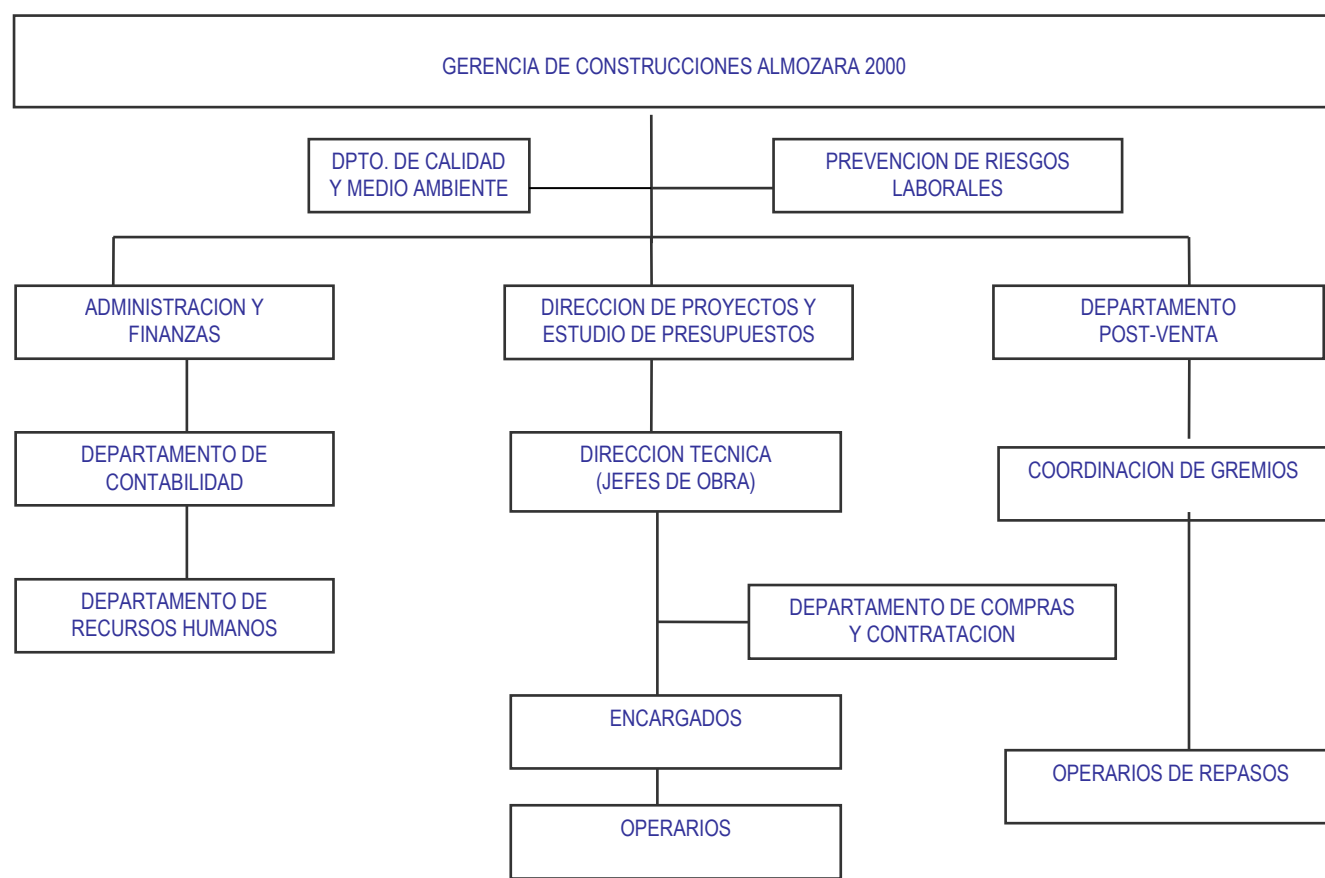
GERENCIA DE CONSTRUCCIONES ALMOZARA 2000

DPTO. DE CALIDAD Y MEDIO AMBIENTE

PREVENCION DE RIESGOS LABORALES

ADMINISTRACION Y FINANZAS

DIRECCION DE PROYECTOS Y ESTUDIO DE PRESUPUESTOS

DEPARTAMENTO POST-VENTA

DEPARTAMENTO DE CONTABILIDAD

DIRECCION TECNICA (JEFES DE OBRA)

COORDINACION DE GREMIOS

DEPARTAMENTO DE RECURSOS HUMANOS

DEPARTAMENTO DE COMPRAS Y CONTRATACION

ENCARGADOS

OPERARIOS DE REPASOS

OPERARIOS